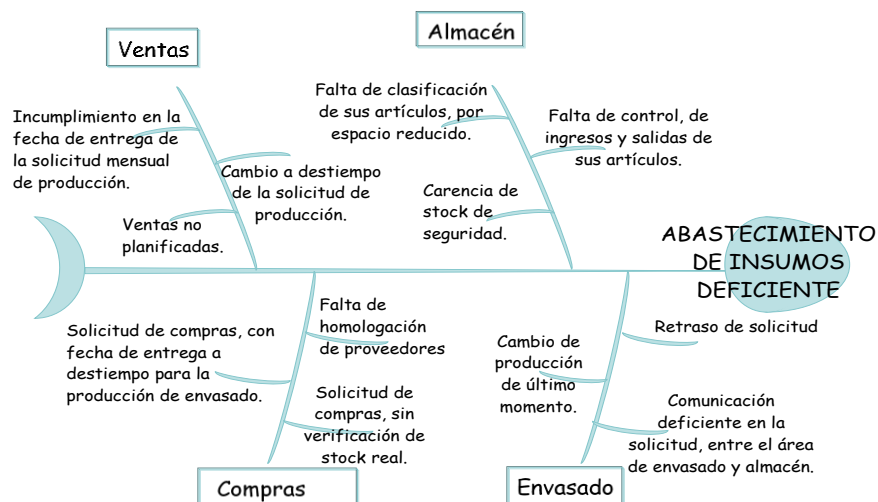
Ventas

Almacén

Incumplimiento en la fecha de entrega de la solicitud mensual de producción.

Cambio a destiempo de la solicitud de producción.

Ventas no planificadas.

Falta de clasificación de sus artículos, por espacio reducido.

Falta de control, de ingresos y salidas de sus artículos.

Carencia de stock de seguridad.

ABASTECIMIENTO DE INSUMOS DEFICIENTE

Solicitud de compras, con fecha de entrega a destiempo para la producción de envasado.

Falta de homologación de proveedores

Solicitud de compras, sin verificación de stock real.

Cambio de producción de último momento.

Retraso de solicitud

Comunicación deficiente en la solicitud, entre el área de envasado y almacén.

Compras

Envasado